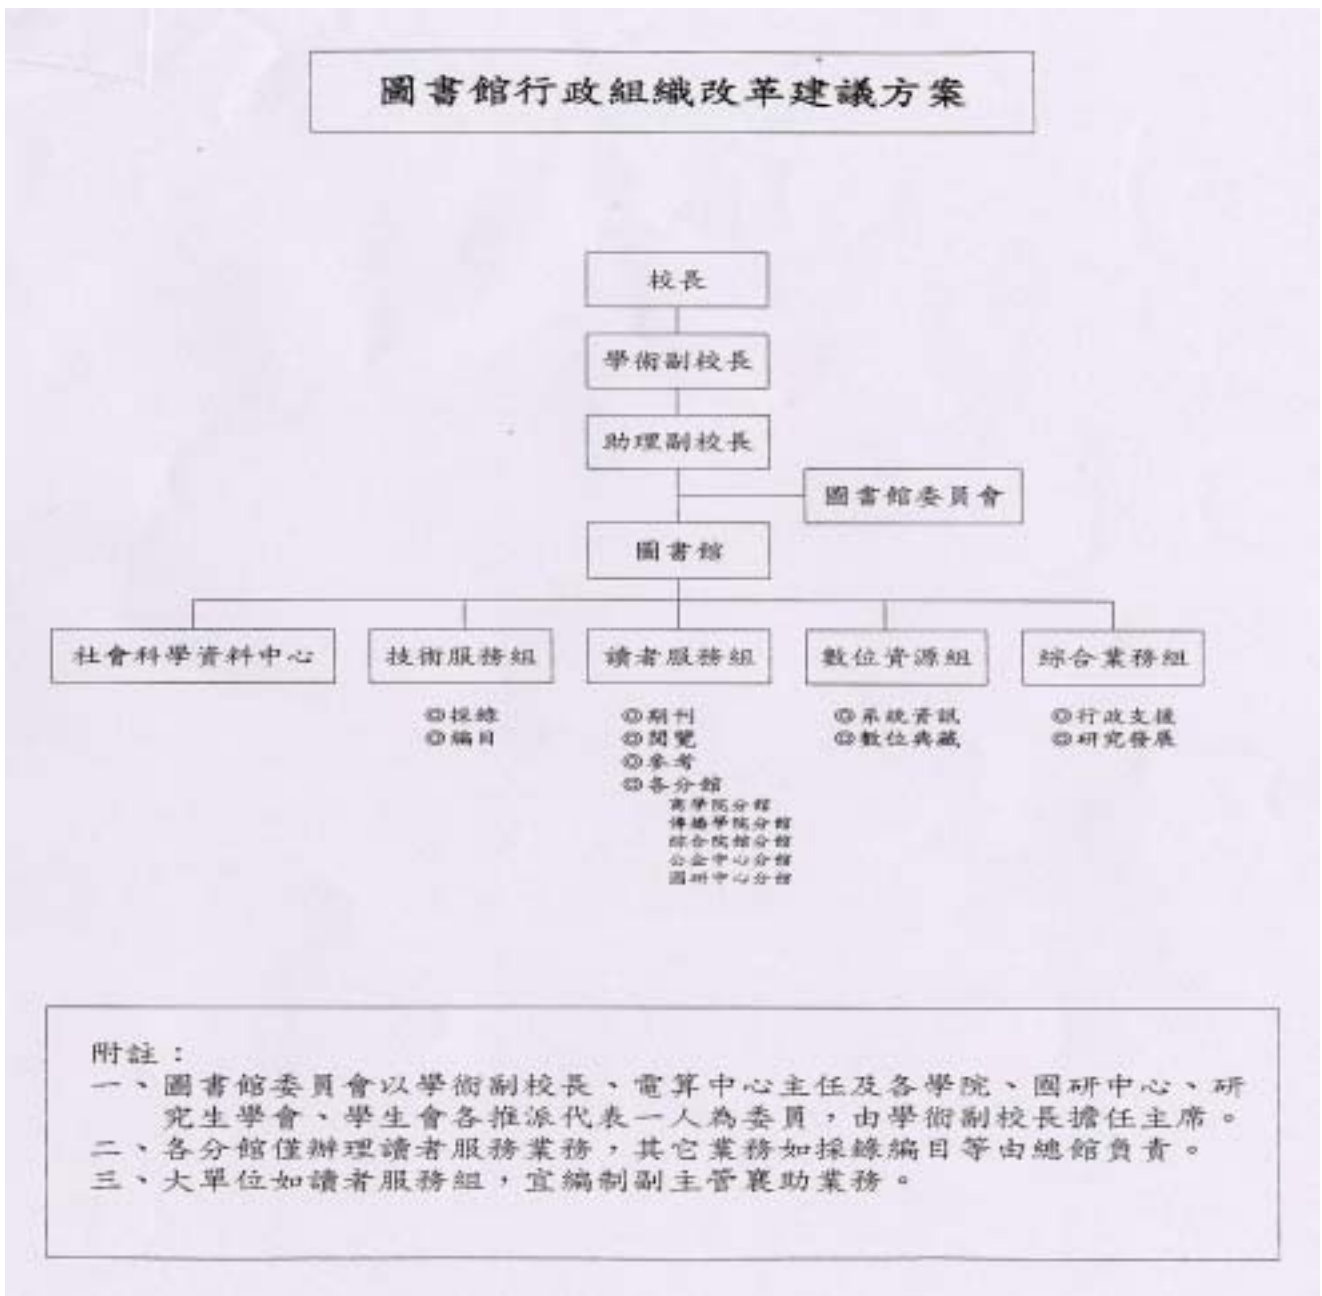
圖書館行政組織改革建議方案

校長

學術副校長

助理副校長

圖書館委員會

圖書館

社會科學資料中心

技術服務組

◎採錄
◎編目

讀者服務組

◎期刊
◎閱覽
◎參考
◎各分館
商學院分館
傳播學院分館
綜合院館分館
公企中心分館
國研中心分館

數位資源組

◎系統資訊
◎數位典藏

綜合業務組

◎行政支援
◎研究發展

附註：
一、圖書館委員會以學術副校長、電算中心主任及各學院、國研中心、研究生學會、學生會各推派代表一人為委員，由學術副校長擔任主席。
二、各分館僅辦理讀者服務業務，其它業務如採錄編目等由總館負責。
三、大單位如讀者服務組，宜編制副主管襄助業務。